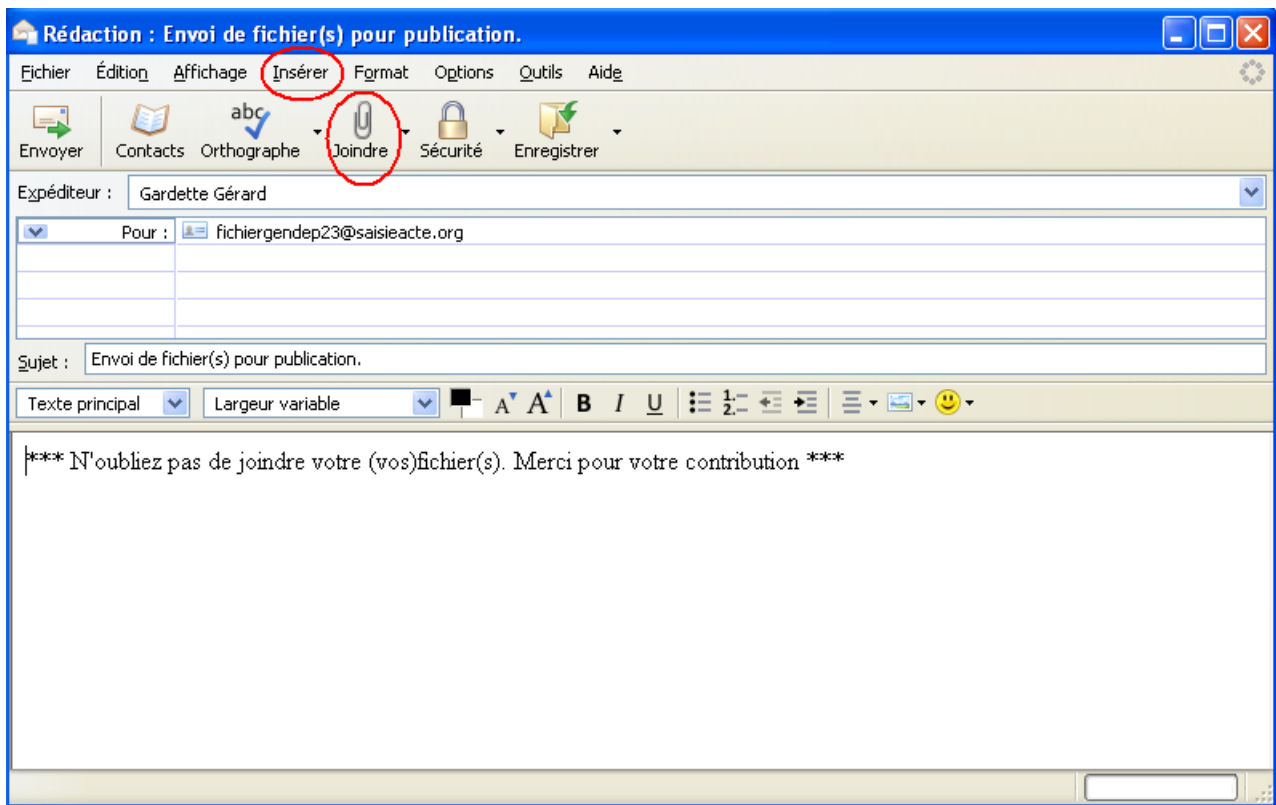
Rédaction : Envoi de fichier(s) pour publication.

Fichier Édition Affichage Insérer Format Options Outils Aide

Envoyer Contacts abc Orthographe Joindre Sécurité Enregistrer

Expéditeur : Gardette Gérard

Pour : fichiergendep23@saisieacte.org

Sujet : Envoi de fichier(s) pour publication.

Texte principal Largeur variable B I U

*** N'oubliez pas de joindre votre (vos)fichier(s). Merci pour votre contribution ***